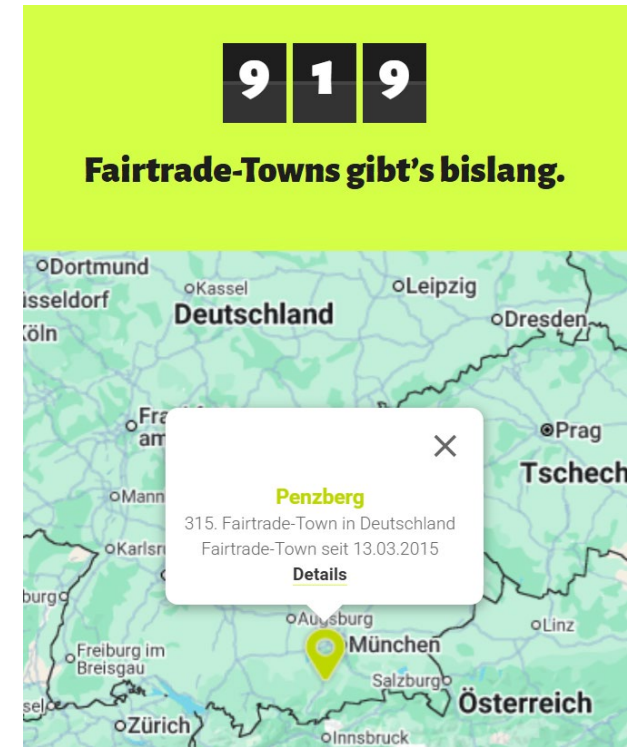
9 1 9

Fairtrade-Towns gibt's bislang.

Dortmund
isseldorf
Kassel
Leipzig
Deutschland
Köln
Dresden
Fra
am
Prag
Tschech
Mann
Karlsr
burg
Augsburg
Linz
Freiburg im Breisgau
München
Salzburg
Österreich
sel
Zürich
Innsbruck

×

Penzberg
315. Fairtrade-Town in Deutschland
Fairtrade-Town seit 13.03.2015
Details